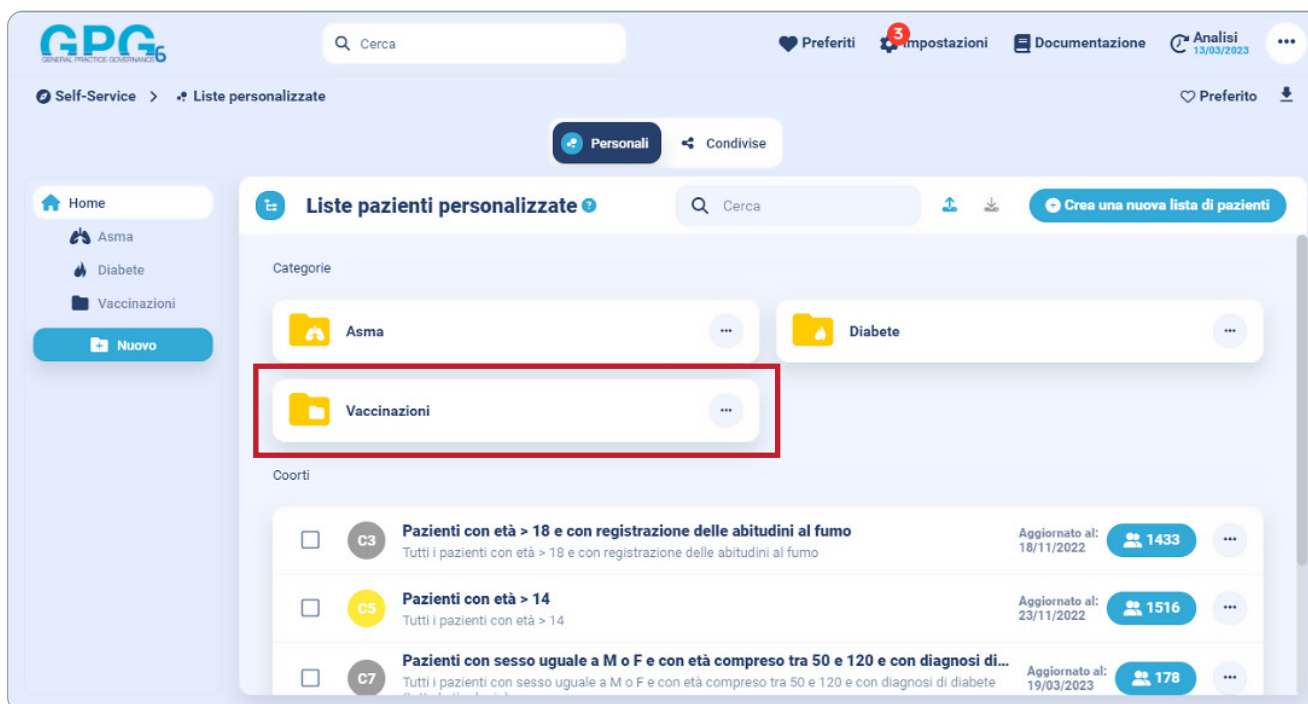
GPG 6
GENERAL PRACTICE GOVERNANCE

Cerca

Preferiti
3 Impostazioni
Documentazione
Analisi 13/03/2023
•••

Self-Service > Liste personalizzate

Preferito

Personali
Condivise

Home
Asma
Diabete
Vaccinazioni
Nuovo

Liste pazienti personalizzate

Cerca

Crea una nuova lista di pazienti

Categorie

Asma
•••
Diabete
•••
Vaccinazioni
•••

Coorti

C3 Pazienti con età > 18 e con registrazione delle abitudini al fumo
Tutti i pazienti con età > 18 e con registrazione delle abitudini al fumo
Aggiornato al: 18/11/2022
1433
•••

C5 Pazienti con età > 14
Tutti i pazienti con età > 14
Aggiornato al: 23/11/2022
1516
•••

C7 Pazienti con sesso uguale a M o F e con età compreso tra 50 e 120 e con diagnosi di...
Tutti i pazienti con sesso uguale a M o F e con età compreso tra 50 e 120 e con diagnosi di diabete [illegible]
Aggiornato al: 19/03/2023
178
•••